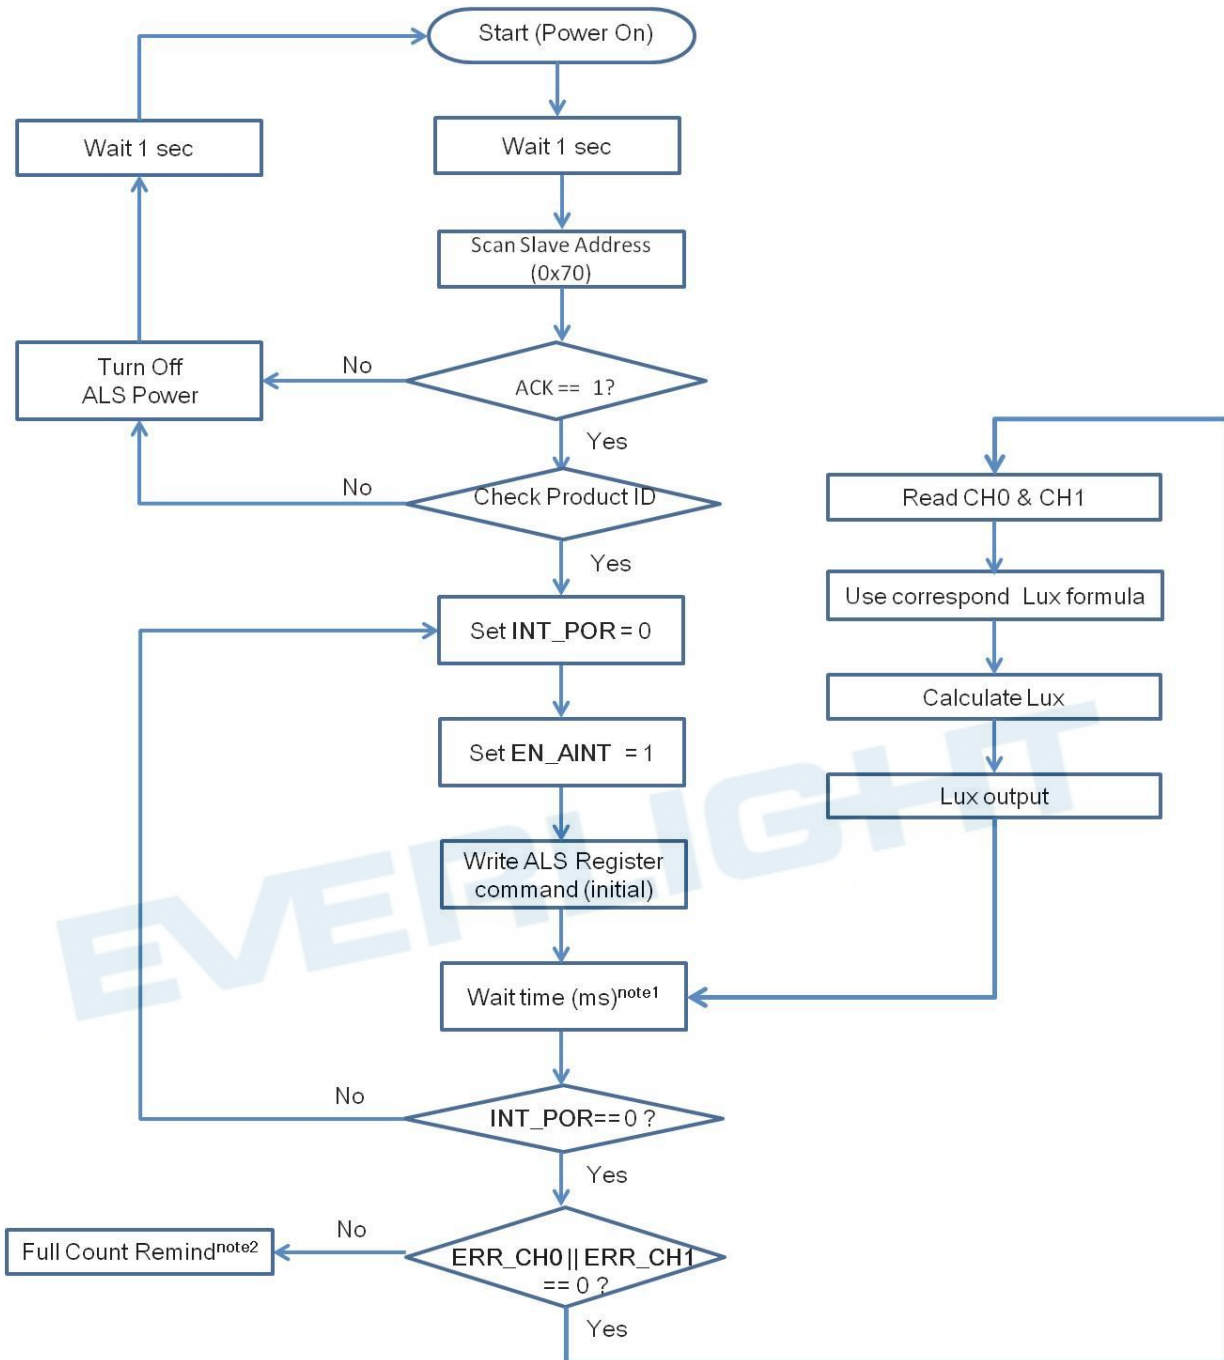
Start (Power On)

Wait 1 sec

Wait 1 sec

Scan Slave Address (0x70)

Turn Off ALS Power

No

ACK == 1?

Yes

No

Check Product ID

Yes

Set INT_POR = 0

Set EN_AINT = 1

Write ALS Register command (initial)

Wait time (ms)$^{note1}$

No

INT_POR==0 ?

Yes

Full Count Remind$^{note2}$

No

ERR_CH0 || ERR_CH1 == 0 ?

Yes

Read CH0 & CH1

Use correspond Lux formula

Calculate Lux

Lux output

EVERLIGHT